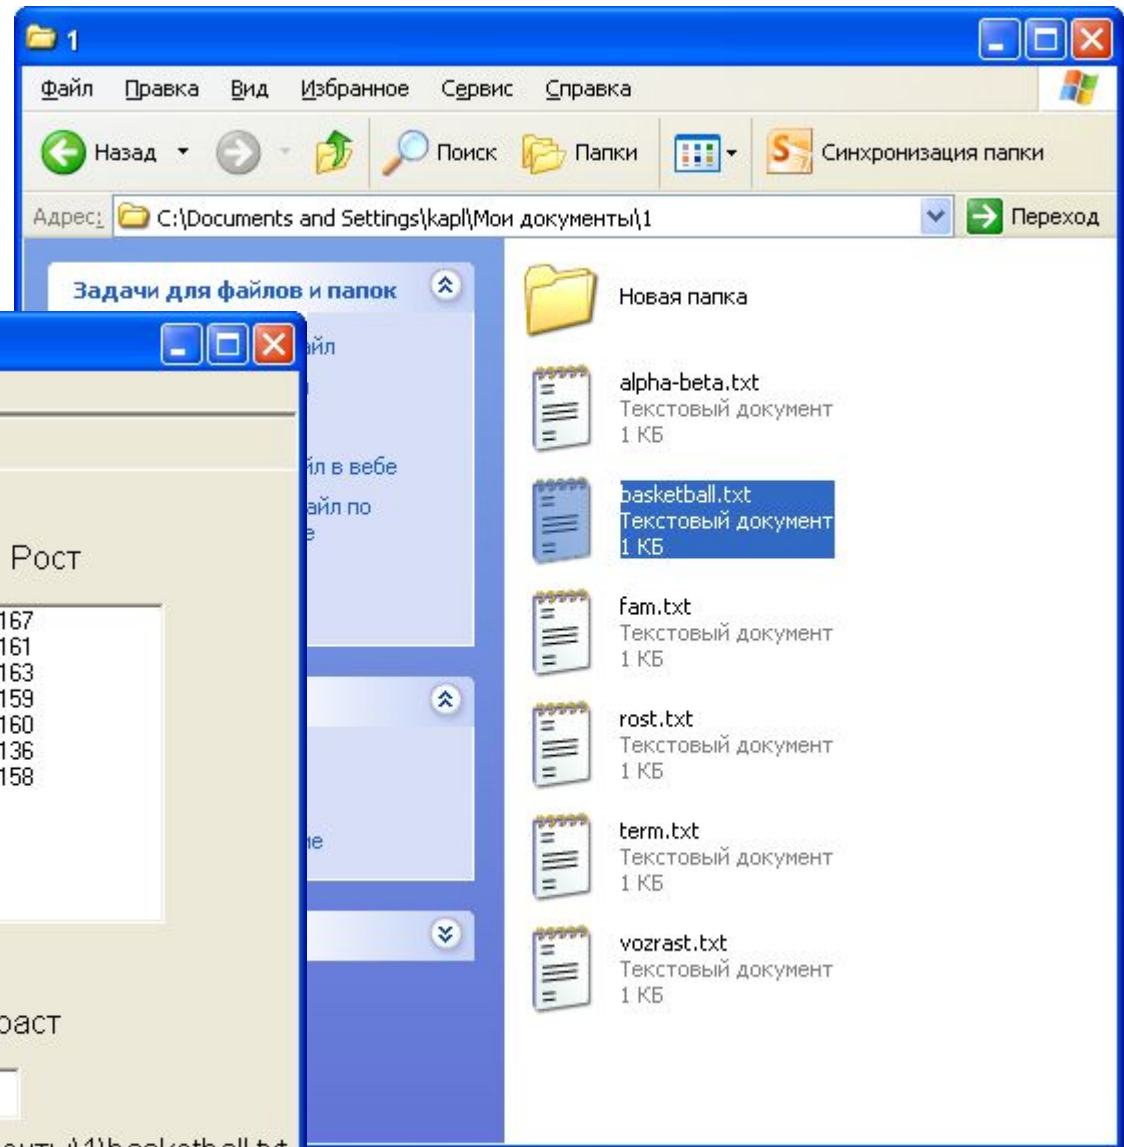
1

Файл Правка Вид Избранное Сервис Справка

Назад Поиск Папки Синхронизация папки

Адрес: C:\Documents and Settings\kapl\Мои документы\1 Переход

Задачи для файлов и папок

айл

йл в вебе

айл по

е

Рост

167
161
163
159
160
136
158

е

раст

енты\1\basketball.txt

Новая папка

alpha-beta.txt
Текстовый документ
1 КБ

basketball.txt
Текстовый документ
1 КБ

fam.txt
Текстовый документ
1 КБ

rost.txt
Текстовый документ
1 КБ

term.txt
Текстовый документ
1 КБ

vozrast.txt
Текстовый документ
1 КБ